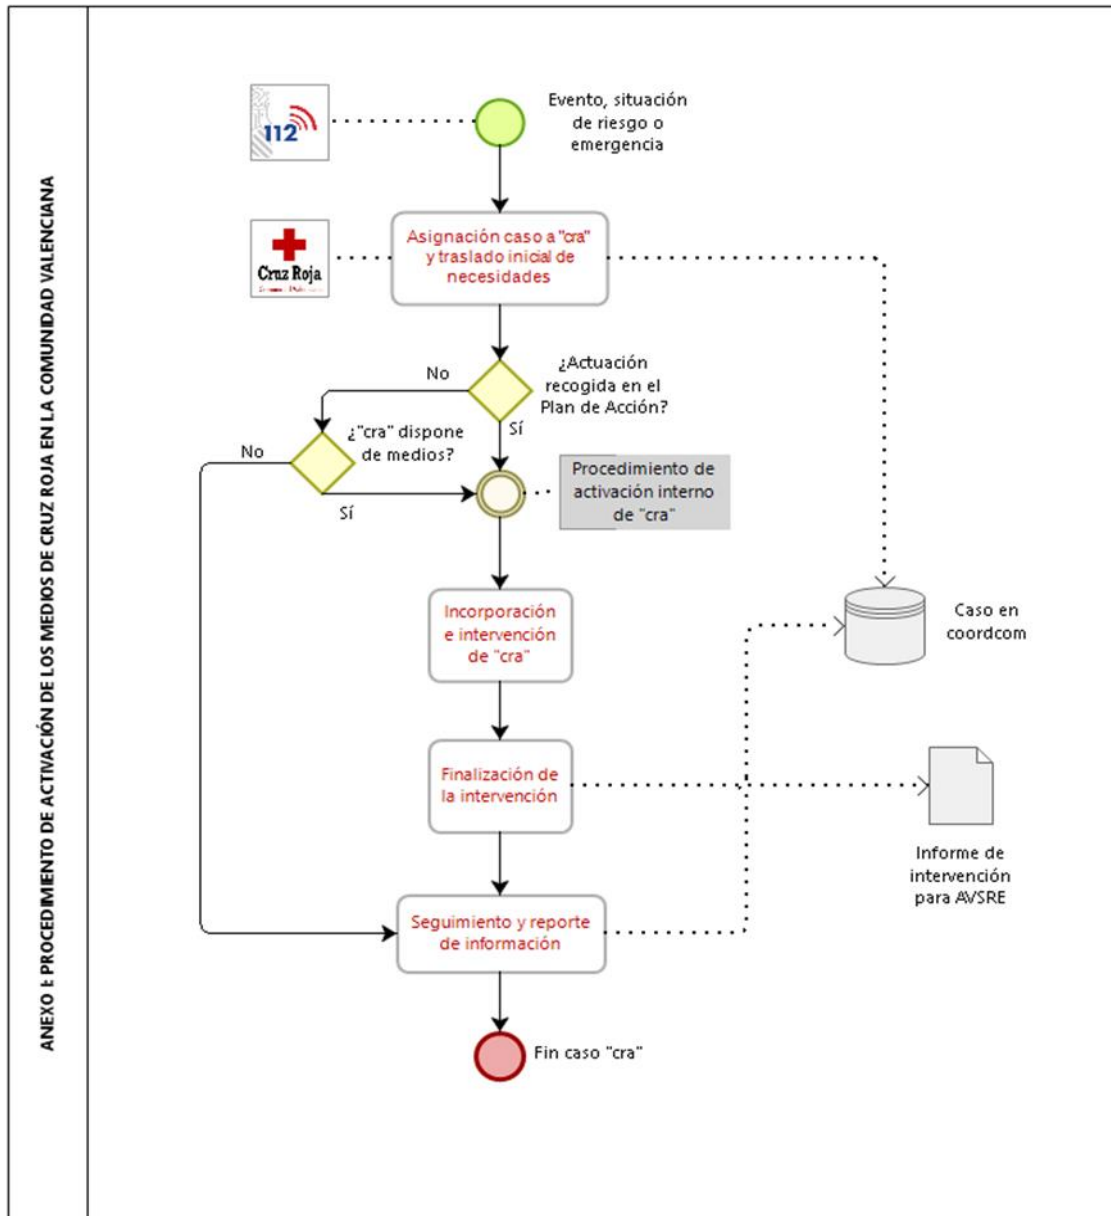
ANEXO I: PROCEDIMIENTO DE ACTIVACIÓN DE LOS MEDIOS DE CRUZ ROJA EN LA COMUNIDAD VALENCIANA

112

Evento, situación de riesgo o emergencia

Cruz Roja

Asignación caso a "cra" y traslado inicial de necesidades

¿Actuación recogida en el Plan de Acción?

No

Sí

¿"cra" dispone de medios?

No

Sí

Procedimiento de activación interno de "cra"

Incorporación e intervención de "cra"

Caso en coordcom

Finalización de la intervención

Informe de intervención para AVSRE

Seguimiento y reporte de información

Fin caso "cra"